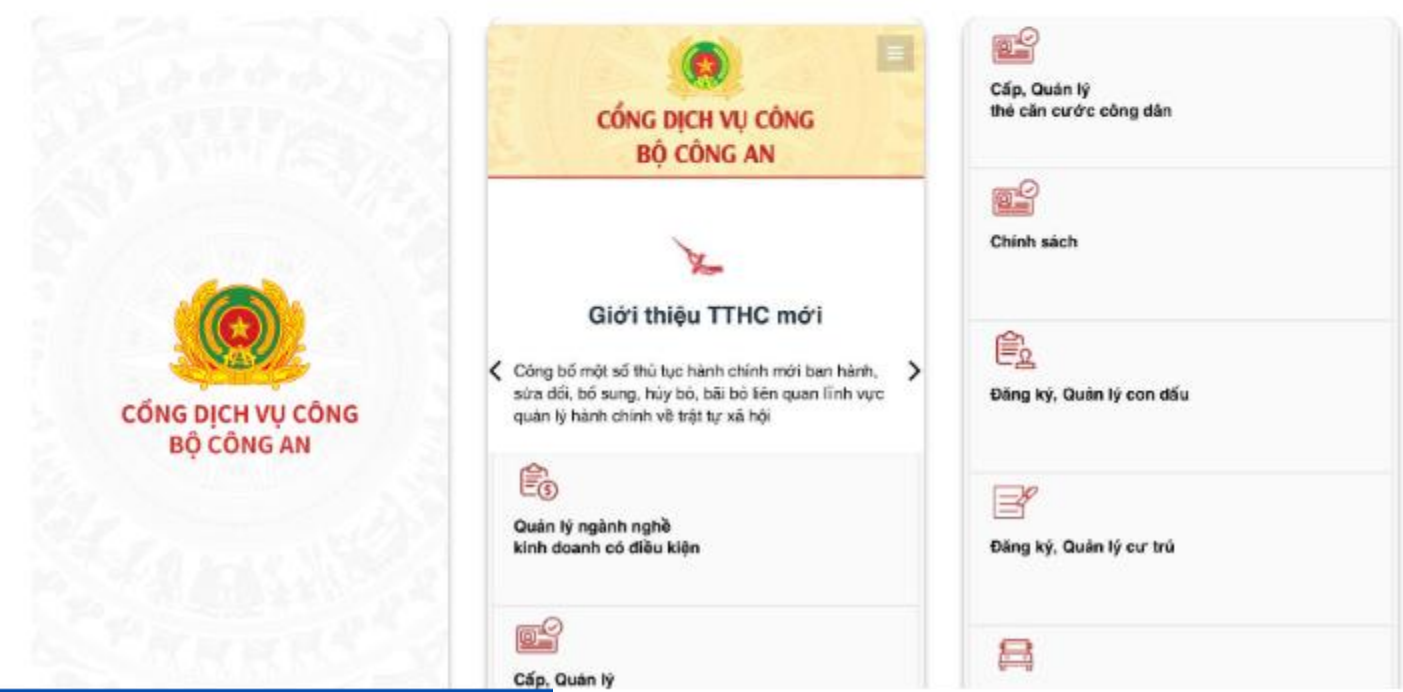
CỔNG DỊCH VỤ CÔNG
BỘ CÔNG AN

CỔNG DỊCH VỤ CÔNG
BỘ CÔNG AN

Giới thiệu TTHC mới

Công bố một số thủ tục hành chính mới ban hành, sửa đổi, bổ sung, hủy bỏ, bãi bỏ liên quan lĩnh vực quản lý hành chính về trật tự xã hội

Quản lý ngành nghề
kinh doanh có điều kiện

Cấp, Quản lý

Cấp, Quản lý
thẻ căn cước công dân

Chính sách

Đăng ký, Quản lý con dấu

Đăng ký, Quản lý cư trú